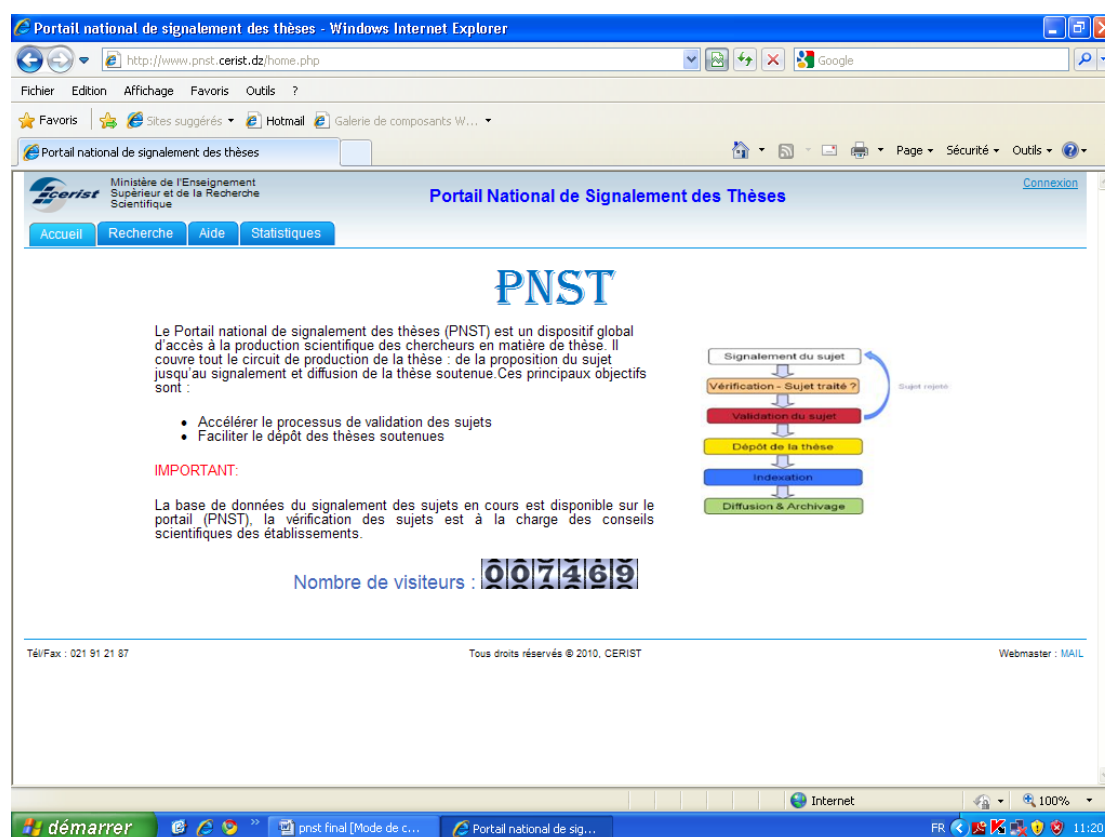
Portail national de signalement des thèses - Windows Internet Explorer

http://www.pnst.cerist.dz/home.php

Google

Fichier Edition Affichage Favoris Outils ?

Favoris | Sites suggérés ▾ Hotmail Galerie de composants W... ▾

Portail national de signalement des thèses

Page ▾ Sécurité ▾ Outils ▾

cerist Ministère de l'Enseignement Supérieur et de la Recherche Scientifique

Portail National de Signalement des Thèses

Connexion

Accueil Recherche Aide Statistiques

PNST

Le Portail national de signalement des thèses (PNST) est un dispositif global d'accès à la production scientifique des chercheurs en matière de thèse. Il couvre tout le circuit de production de la thèse : de la proposition du sujet jusqu'au signalement et diffusion de la thèse soutenue.Ces principaux objectifs sont :

- Accélérer le processus de validation des sujets
- Faciliter le dépôt des thèses soutenues

IMPORTANT:

La base de données du signalement des sujets en cours est disponible sur le portail (PNST), la vérification des sujets est à la charge des conseils scientifiques des établissements.

Signalement du sujet
Vérification - Sujet traité ?
Sujet rejeté
Validation du sujet
Dépôt de la thèse
Indexation
Diffusion & Archivage

Nombre de visiteurs : 007469

Tél/Fax : 021 91 21 87

Tous droits réservés © 2010, CERIST

Webmaster : MAIL

Internet 100%

démarrer pnst final [Mode de c... Portail national de sig... FR 11:20